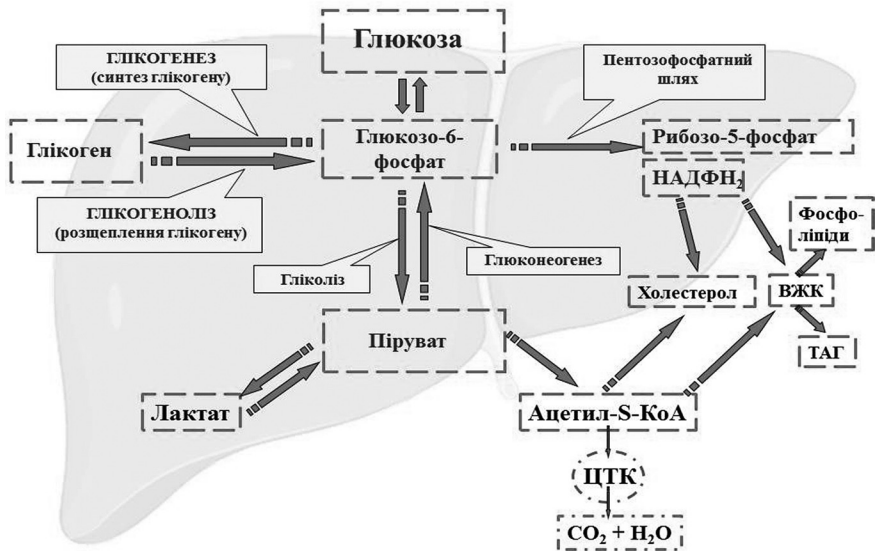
Глюкоза

ГЛІКОГЕНЕЗ
(синтез глікогену)

Пентозофосфатний шлях

Глікоген

Глюкозо-6-фосфат

Рибозо-5-фосфат

НАДФН$_2$

ГЛІКОГЕНОЛІЗ
(розщеплення глікогену)

Фосфоліпіди

Гліколіз

Глюконеогенез

Холестерол

ВЖК

Піруват

ТАГ

Лактат

Ацетил-S-КоА

ЦТК

$CO_2 + H_2O$